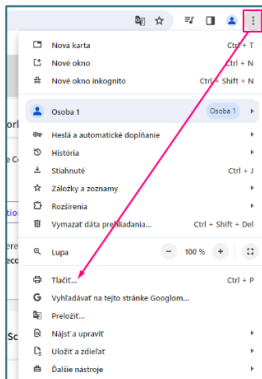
Nová karta Ctrl + T
Nové okno Ctrl + N
Nové okno inkognito Ctrl + Shift + N
Osoba 1 Osoba 1
Heslá a automatické dopĺňanie
História
Stiahnuté Ctrl + J
Záložky a zoznamy
Rozšírenia
Vymazať dáta prehliadania... Ctrl + Shift + Del
Lupa − 100 % +
Tlačiť... Ctrl + P
Vyhľadávať na tejto stránke Googlom...
Preložiť...
Nájsť a upraviť
Uložiť a zdieľať
Ďalšie nástroje